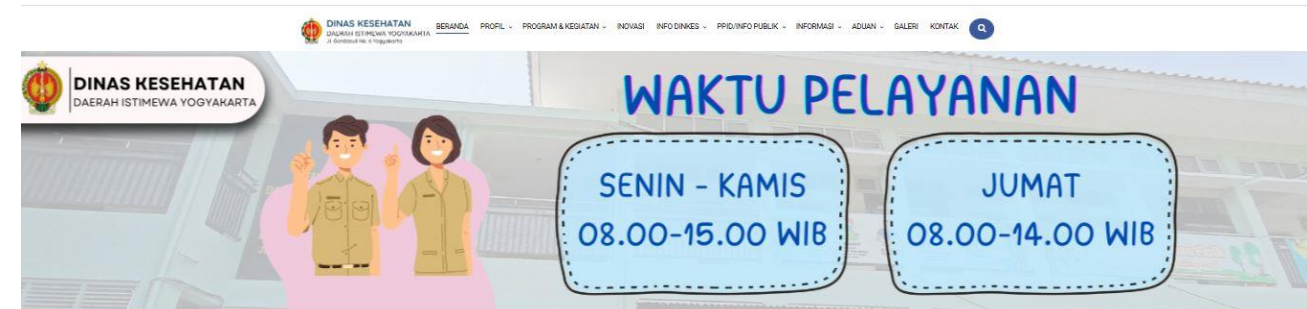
DINAS KESEHATAN
DAERAH ISTIMEWA YOGYAKARTA
Jl. Gondosuli No. 6 Yogyakarta

BERANDA PROFIL PROGRAM & KEGIATAN INOVASI INFO DINKES PPID/INFO PUBLIK INFORMASI ADUAN GALERI KONTAK

DINAS KESEHATAN
DAERAH ISTIMEWA YOGYAKARTA

WAKTU PELAYANAN

SENIN - KAMIS
08.00-15.00 WIB

JUMAT
08.00-14.00 WIB